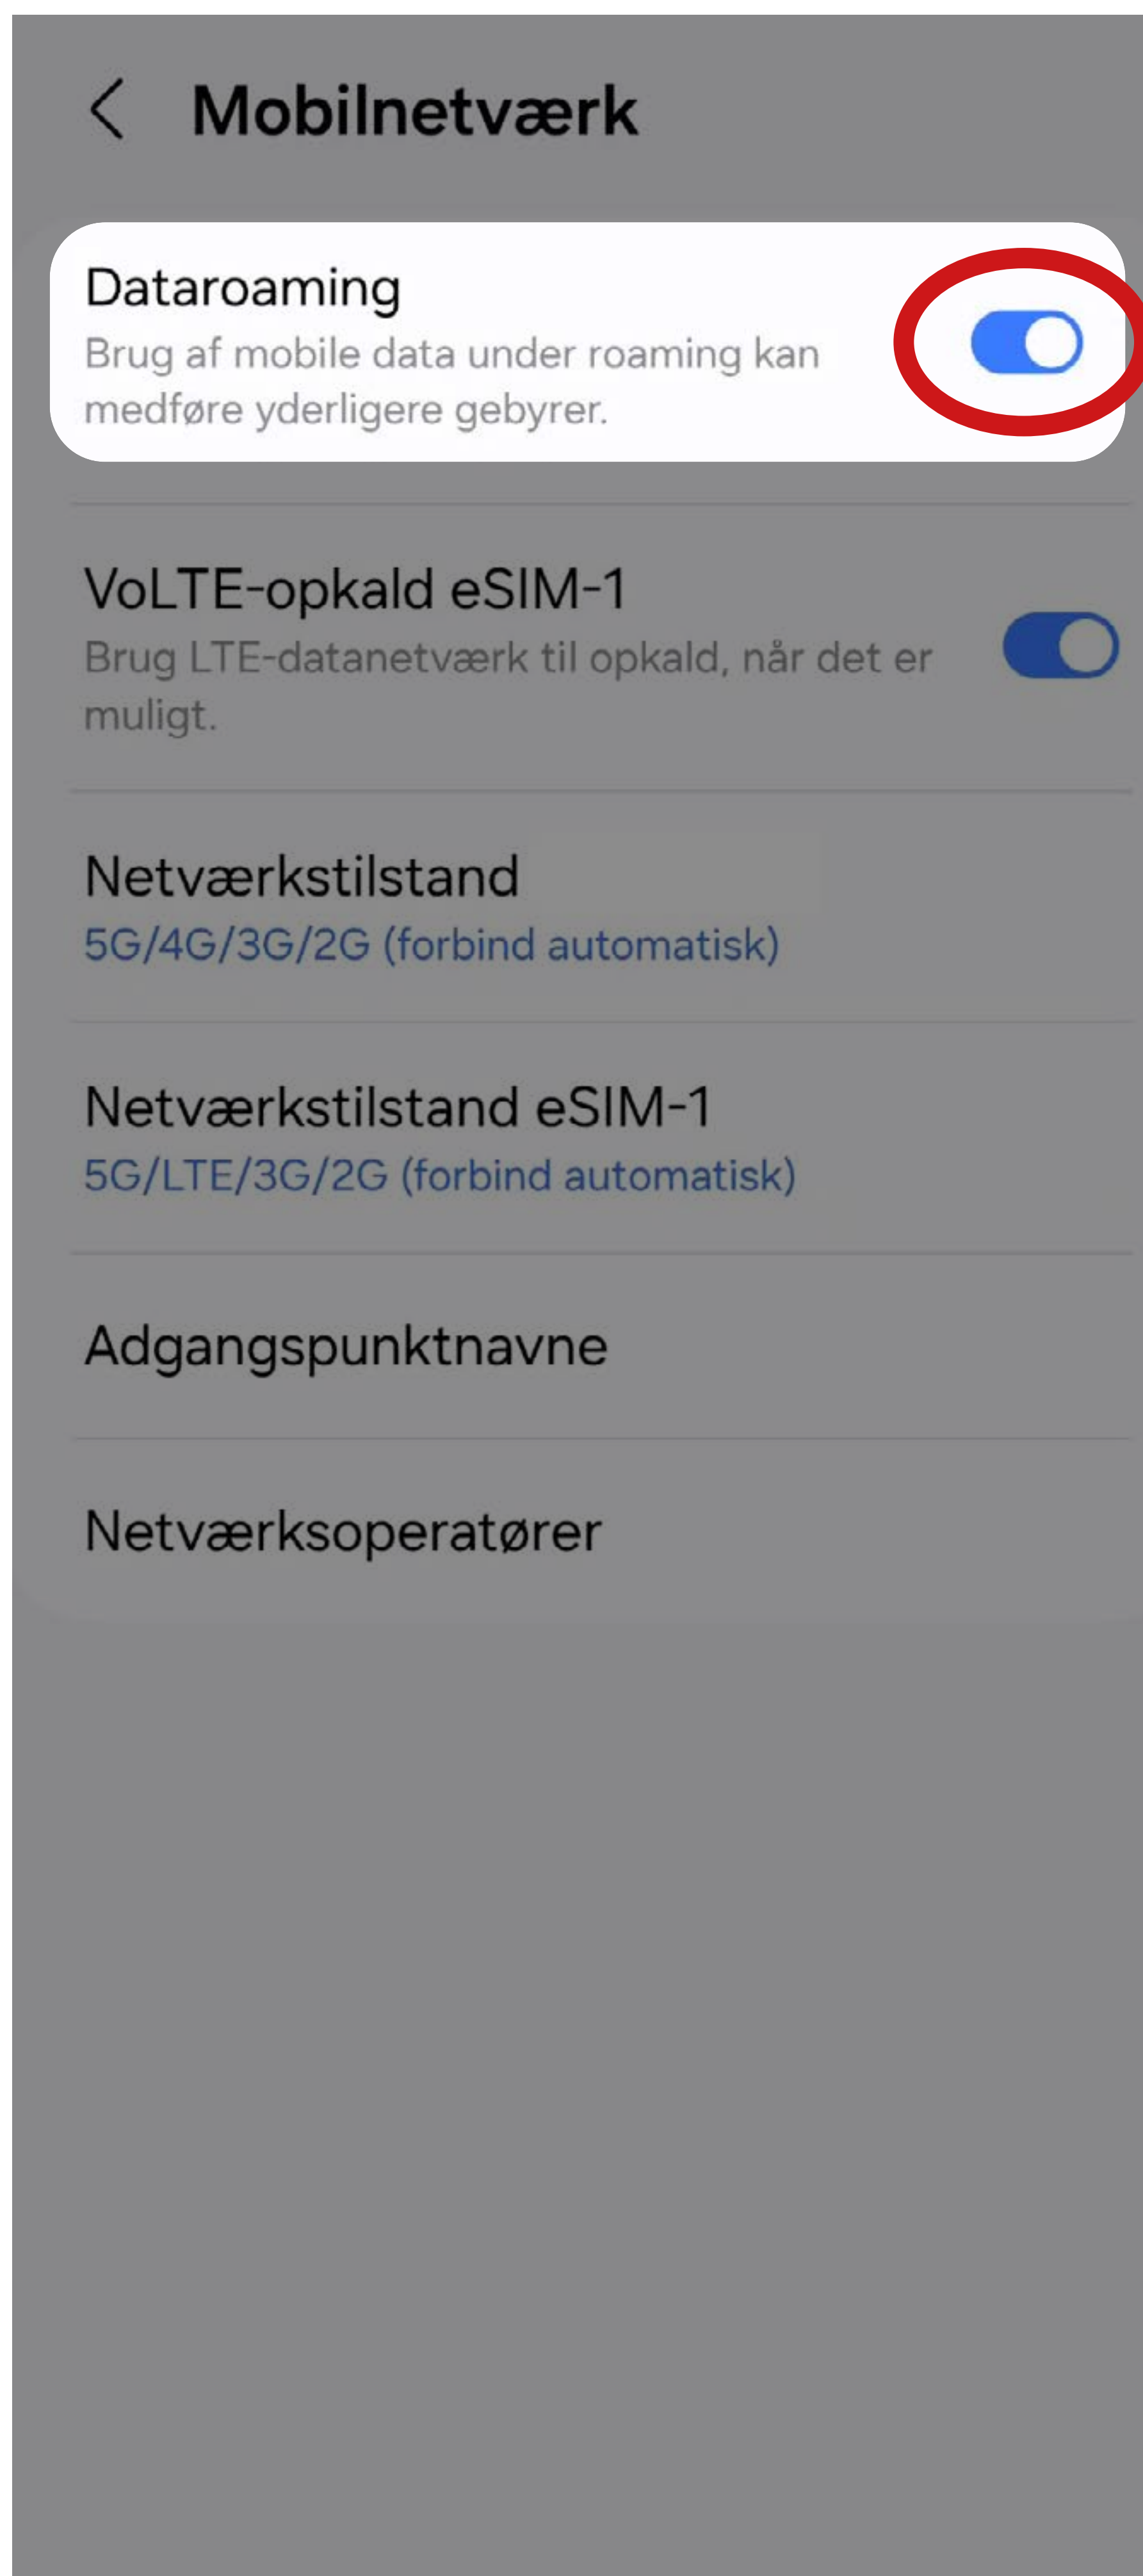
Mobilnetværk

Dataroaming
Brug af mobile data under roaming kan medføre yderligere gebyrer.

VoLTE-opkald eSIM-1
Brug LTE-datanetværk til opkald, når det er muligt.

Netværkstilstand
5G/4G/3G/2G (forbind automatisk)

Netværkstilstand eSIM-1
5G/LTE/3G/2G (forbind automatisk)

Adgangspunktnavne

Netværksoperatører